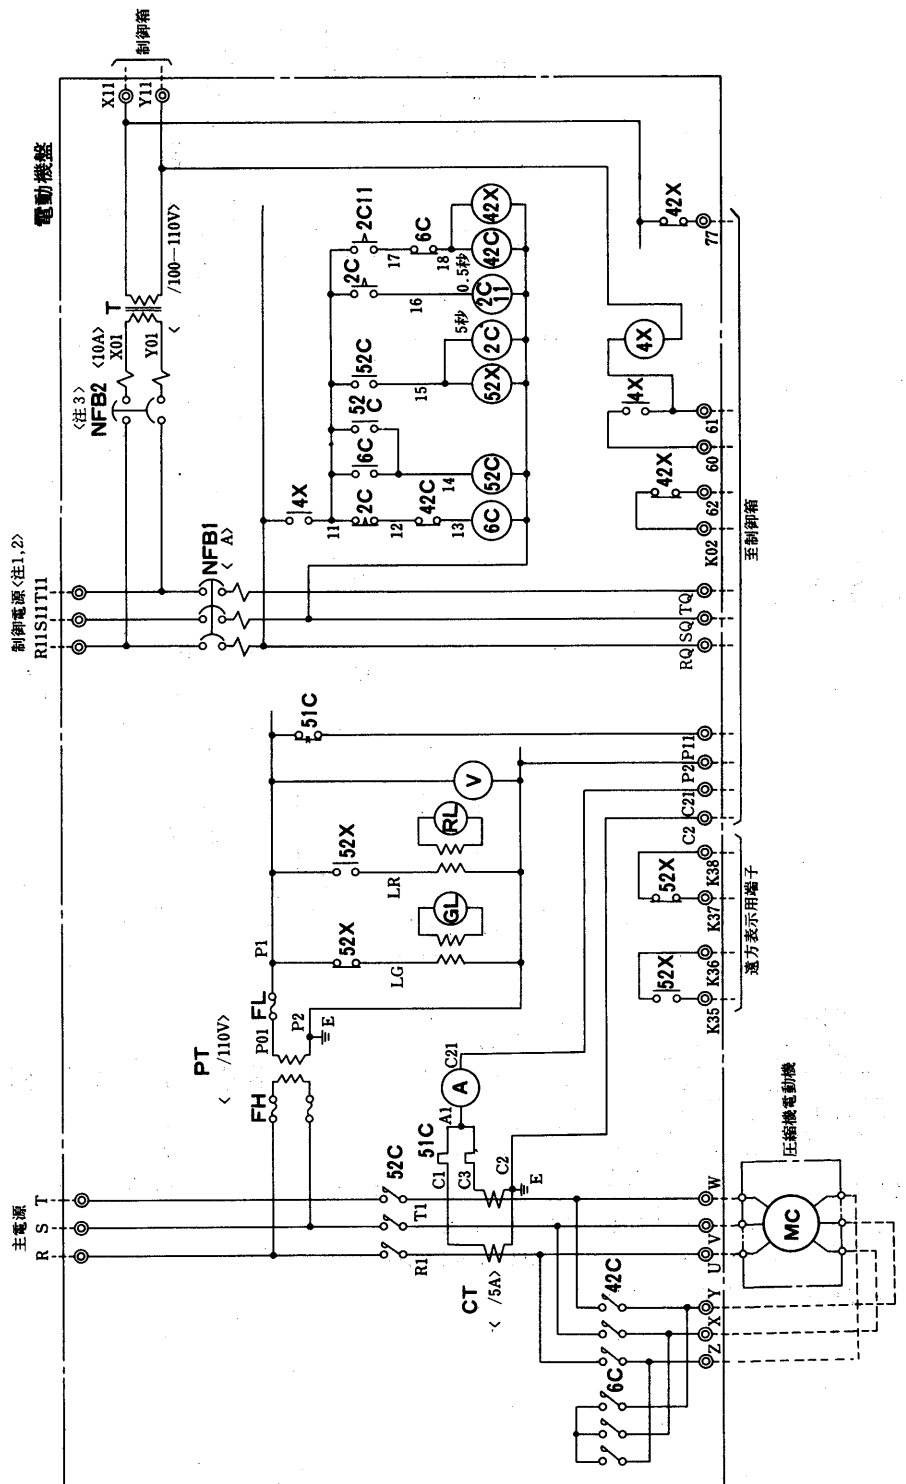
制御箱
X11
Y11
電動機盤
42X
77
42X
42C
2C11
6C
18
0.5秒
2C
11
17
2C
16
5秒
2C
52C
52X
15
52
C
6C
52C
14
4X
2C
42C
11
12
13
6C
4X
4X
61
60
42X
62
K02
至制御箱
T
〈10A〉
X01
Y01
〈100－110V〉
〈
〈注3〉
NFB2
制御電源〈注1,2〉
R11 S11 T11
NFB1
〈 A〉
RQ SQ TQ
51C
P11
V
P2
C21
C2
RL
52X
LR
52X
K38
GL
52X
LG
P1
K37
遠方表示用端子
52X
K36
K35
PT
〈 /110V〉
FL
P01
P2
E
FH
A
C21
A1
51C
C1
C3
C2
E
52C
T1
R1
主電源
R
S
T
W
V
U
CT
〈 /5A〉
42C
Y
X
Z
6C
MC
圧縮機電動機